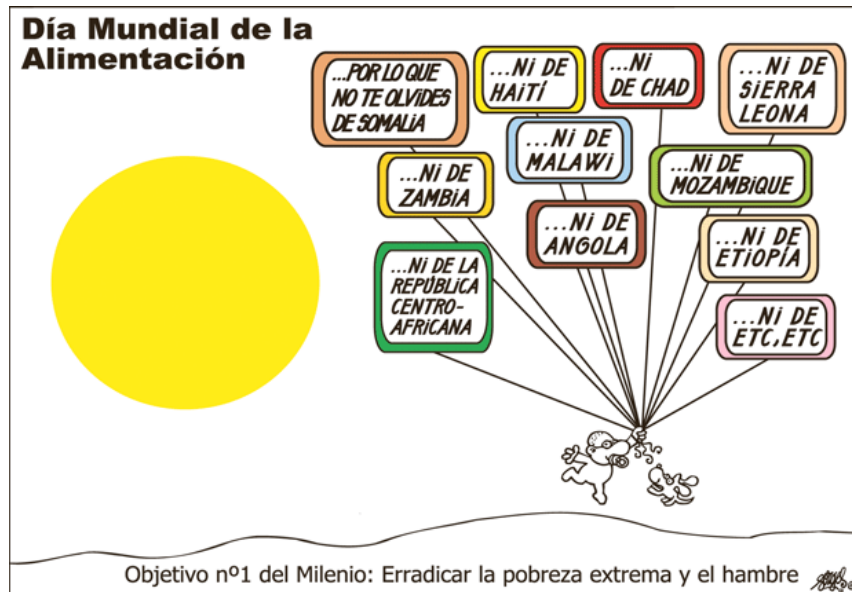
Día Mundial de la Alimentación

...POR LO QUE NO TE OLVIDES DE SOMALIA

...Ni DE HAITÍ

...Ni DE CHAD

...Ni DE SIERRA LEONA

...Ni DE MALAWi

...Ni DE ZAMBiA

...Ni DE MOZAMBiQUE

...Ni DE ANGOLA

...Ni DE ETiOPÍA

...Ni DE LA REPÚBLICA CENTRO-AFRICANA

...Ni DE ETC.ETC

Objetivo nº1 del Milenio: Erradicar la pobreza extrema y el hambre

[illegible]